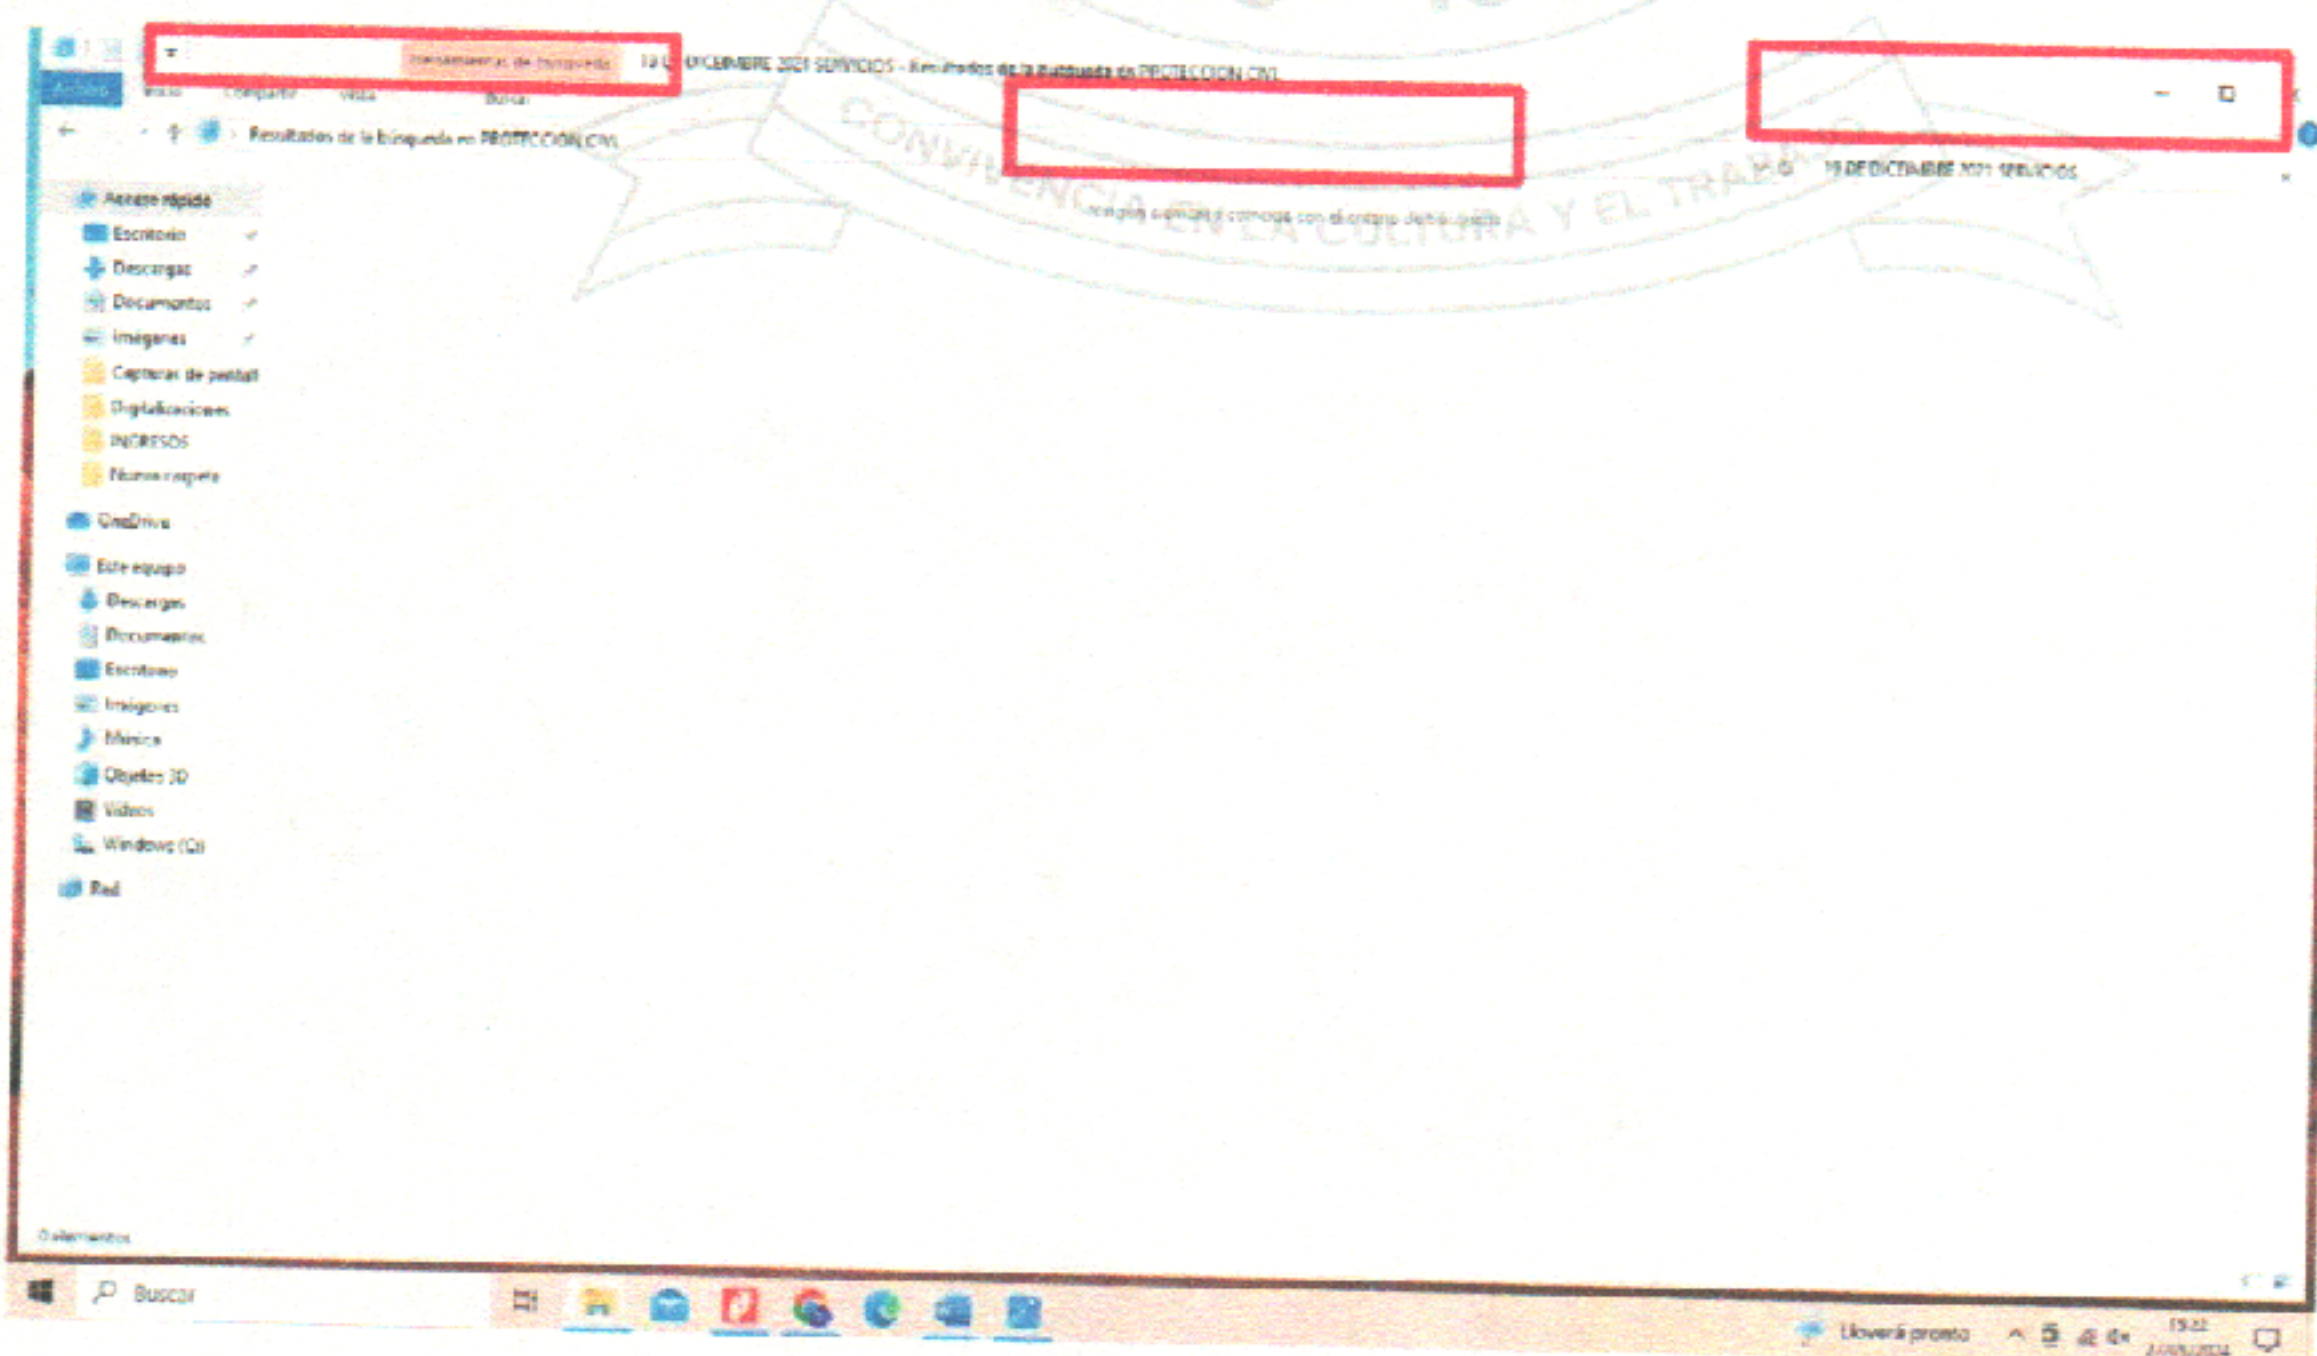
Herramientas de búsqueda | 19 DE DICIEMBRE 2021 SERVICIOS - Resultados de la búsqueda en PROTECCION CIVIL

Archivo | Inicio | Compartir | Vista | Buscar

Resultados de la búsqueda en PROTECCION CIVIL

19 DE DICIEMBRE 2021 SERVICIOS

Ningún elemento coincide con el criterio de búsqueda.

CONVIVENCIA EN LA CULTURA Y EL TRABAJO

Acceso rápido
Escritorio
Descargas
Documentos
Imágenes
Capturas de pantalla
Digitalizaciones
INGRESOS
Nueva carpeta
OneDrive
Este equipo
Descargas
Documentos
Escritorio
Imágenes
Música
Objetos 3D
Vídeos
Windows (C:)
Red

0 elementos

Buscar

Lloverá pronto

13:22
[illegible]